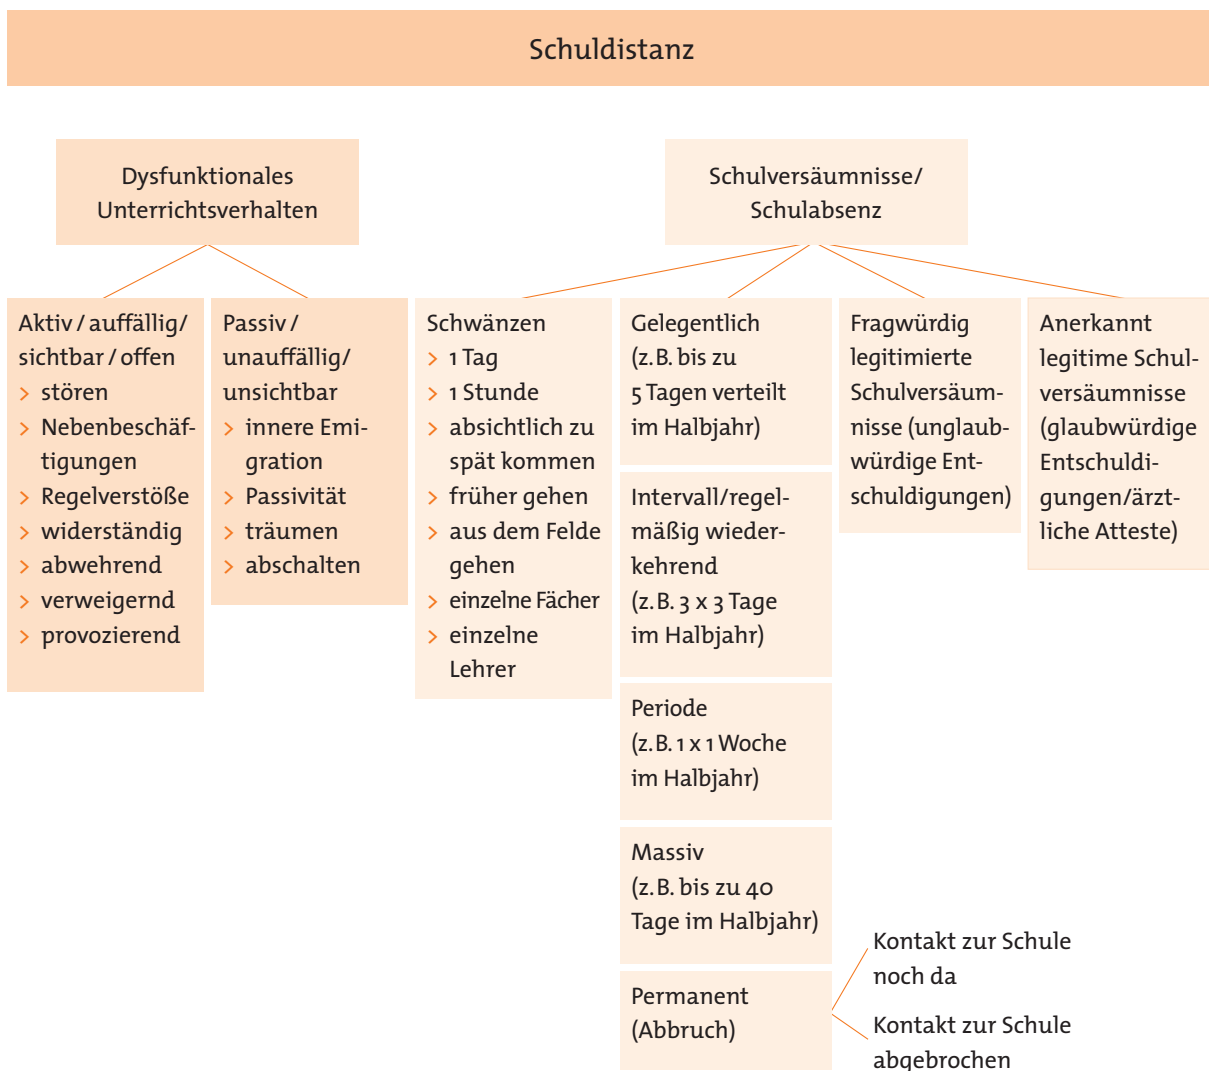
Schuldistanz

Dysfunktionales Unterrichtsverhalten

Schulversäumnisse/ Schulabsenz

Aktiv / auffällig/ sichtbar / offen
> stören
> Nebenbeschäftigungen
> Regelverstöße
> widerständig
> abwehrend
> verweigernd
> provozierend

Passiv / unauffällig/ unsichtbar
> innere Emigration
> Passivität
> träumen
> abschalten

Schwänzen
> 1 Tag
> 1 Stunde
> absichtlich zu spät kommen
> früher gehen
> aus dem Felde gehen
> einzelne Fächer
> einzelne Lehrer

Gelegentlich (z. B. bis zu 5 Tagen verteilt im Halbjahr)

Intervall/regelmäßig wiederkehrend (z. B. 3 x 3 Tage im Halbjahr)

Periode (z. B. 1 x 1 Woche im Halbjahr)

Massiv (z. B. bis zu 40 Tage im Halbjahr)

Permanent (Abbruch)

Kontakt zur Schule noch da

Kontakt zur Schule abgebrochen

Fragwürdig legitimierte Schulversäumnisse (unglaubwürdige Entschuldigungen)

Anerkannt legitime Schulversäumnisse (glaubwürdige Entschuldigungen/ärztliche Atteste)